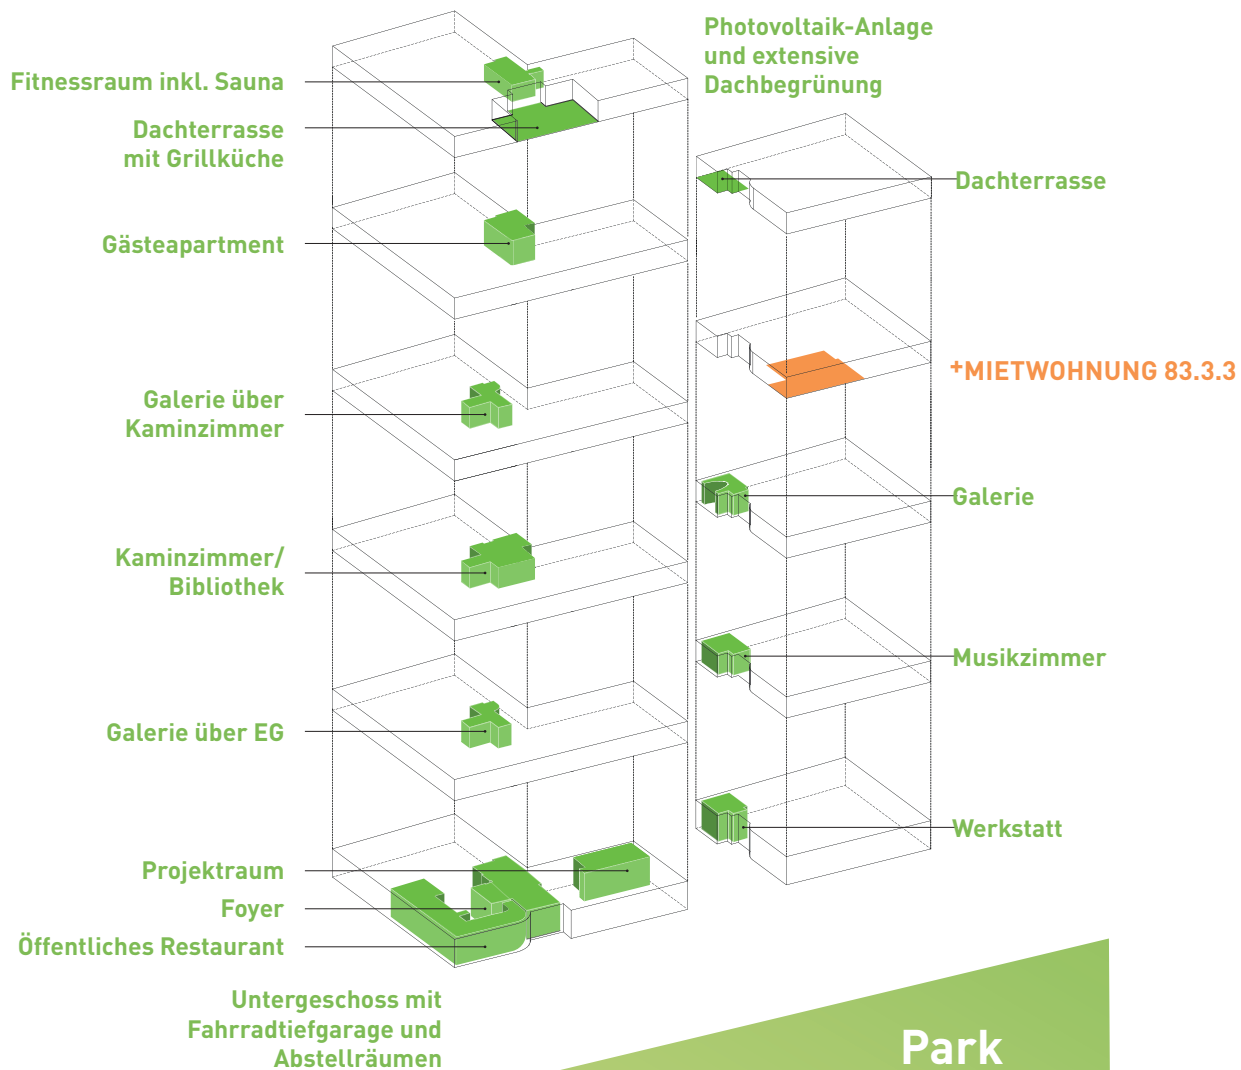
Fitnessraum inkl. Sauna

Dachterrasse mit Grillküche

Gästeapartment

Galerie über Kaminzimmer

Kaminzimmer/ Bibliothek

Galerie über EG

Projektraum

Foyer

Öffentliches Restaurant

Untergeschoss mit Fahrradtiefgarage und Abstellräumen

Photovoltaik-Anlage und extensive Dachbegrünung

Dachterrasse

+MIETWOHNUNG 83.3.3

Galerie

Musikzimmer

Werkstatt

Park